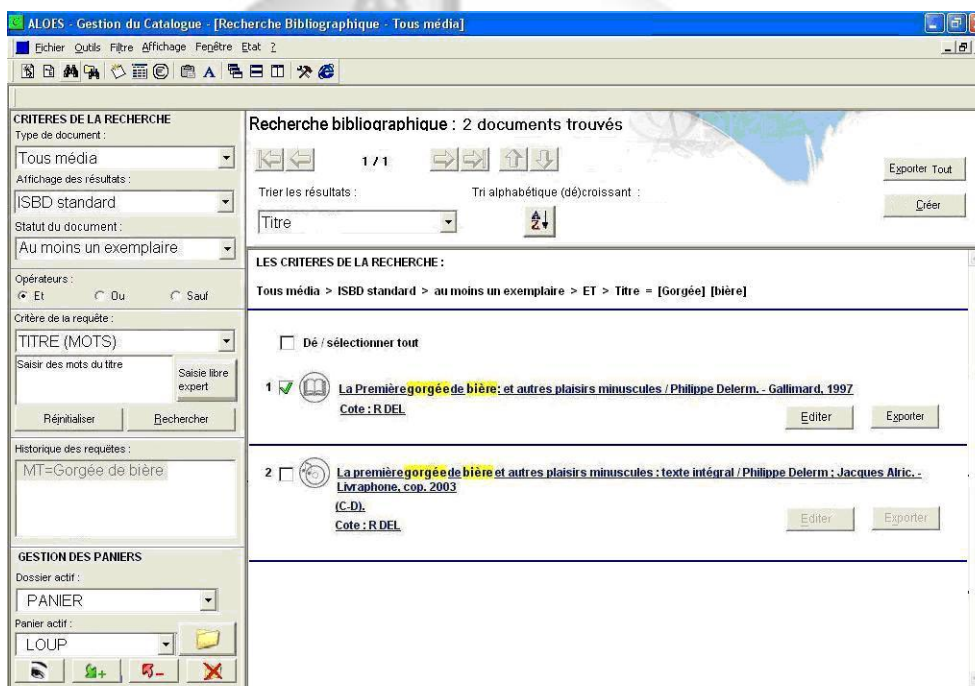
ALOES - Gestion du Catalogue - [Recherche Bibliographique - Tous média]

Fichier Outils Filtre Affichage Fenêtre Etat ?

CRITERES DE LA RECHERCHE
Type de document :
Tous média
Affichage des résultats :
ISBD standard
Statut du document :
Au moins un exemplaire
Opérateurs :
Et Ou Sauf
Critère de la requête :
TITRE (MOTS)
Saisir des mots du titre
Saisie libre expert
Réinitialiser
Rechercher
Historique des requêtes :
MT=Gorgée de bière

GESTION DES PANIERS
Dossier actif :
PANIER
Panier actif :
LOUP

Recherche bibliographique : 2 documents trouvés

1 / 1

Exporter Tout
Créer

Trier les résultats :
Titre
Tri alphabétique (dé)croissant :

LES CRITERES DE LA RECHERCHE :
Tous média > ISBD standard > au moins un exemplaire > ET > Titre = [Gorgée] [bière]

Dé / sélectionner tout

1 La Première gorgée de bière : et autres plaisirs minuscules / Philippe Delerm. - Gallimard, 1997
Cote : R DEL
Editer
Exporter

2 La première gorgée de bière et autres plaisirs minuscules : texte intégral / Philippe Delerm ; Jacques Alric. - Livraphone, cop. 2003
(C-D).
Cote : R DEL
Editer
Exporter